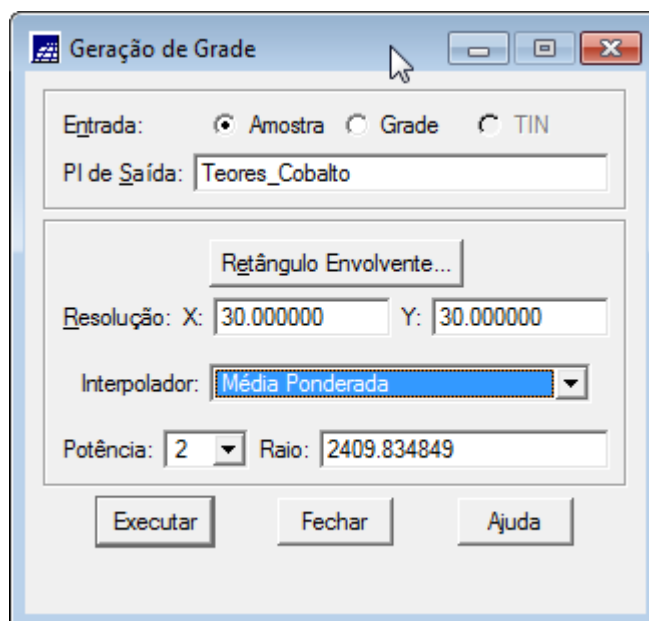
Geração de Grade

Entrada: Amostra Grade TIN

PI de Saída: Teores_Cobalto

Retângulo Envolvente...

Resolução: X: 30.000000 Y: 30.000000

Interpolador: Média Ponderada

Potência: 2 Raio: 2409.834849

Executar Fechar Ajuda